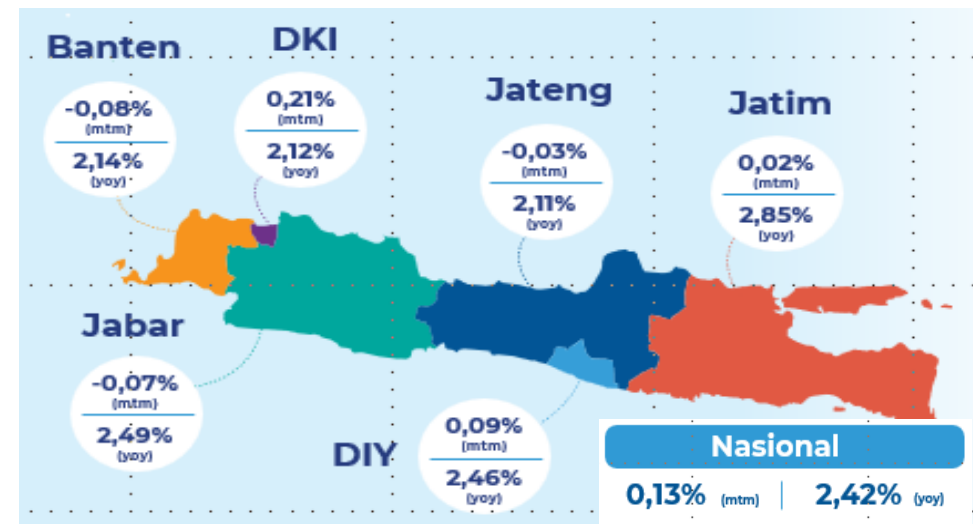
Banten

-0,08%
(mtm)
2,14%
(yoy)

DKI

0,21%
(mtm)
2,12%
(yoy)

Jateng

-0,03%
(mtm)
2,11%
(yoy)

Jatim

0,02%
(mtm)
2,85%
(yoy)

Jabar

-0,07%
(mtm)
2,49%
(yoy)

DIY

0,09%
(mtm)
2,46%
(yoy)

Nasional

0,13% (mtm) | 2,42% (yoy)